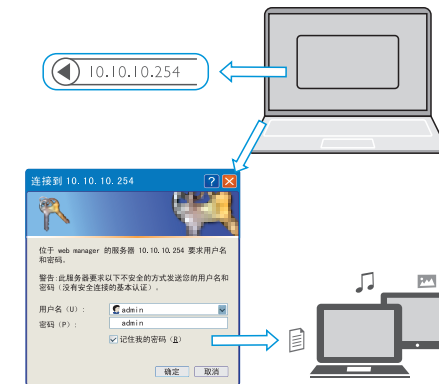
10.10.10.254

连接到 10.10.10.254

位于 web manager 的服务器 10.10.10.254 要求用户名和密码。

警告：此服务器要求以不安全的方式发送您的用户名和密码（没有安全连接的基本认证）。

用户名（U）： admin
密码（P）： admin
记住我的密码（R）

确定
取消